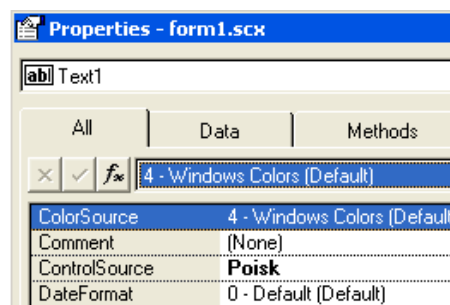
Properties - form1.scx

abl Text1

All | Data | Methods

✕ ✓ $f_x$ 4 - Windows Colors (Default)

| ColorSource | 4 - Windows Colors (Default |
|---|---|
| Comment | (None) |
| ControlSource | Poisk |
| DateFormat | 0 - Default (Default) |